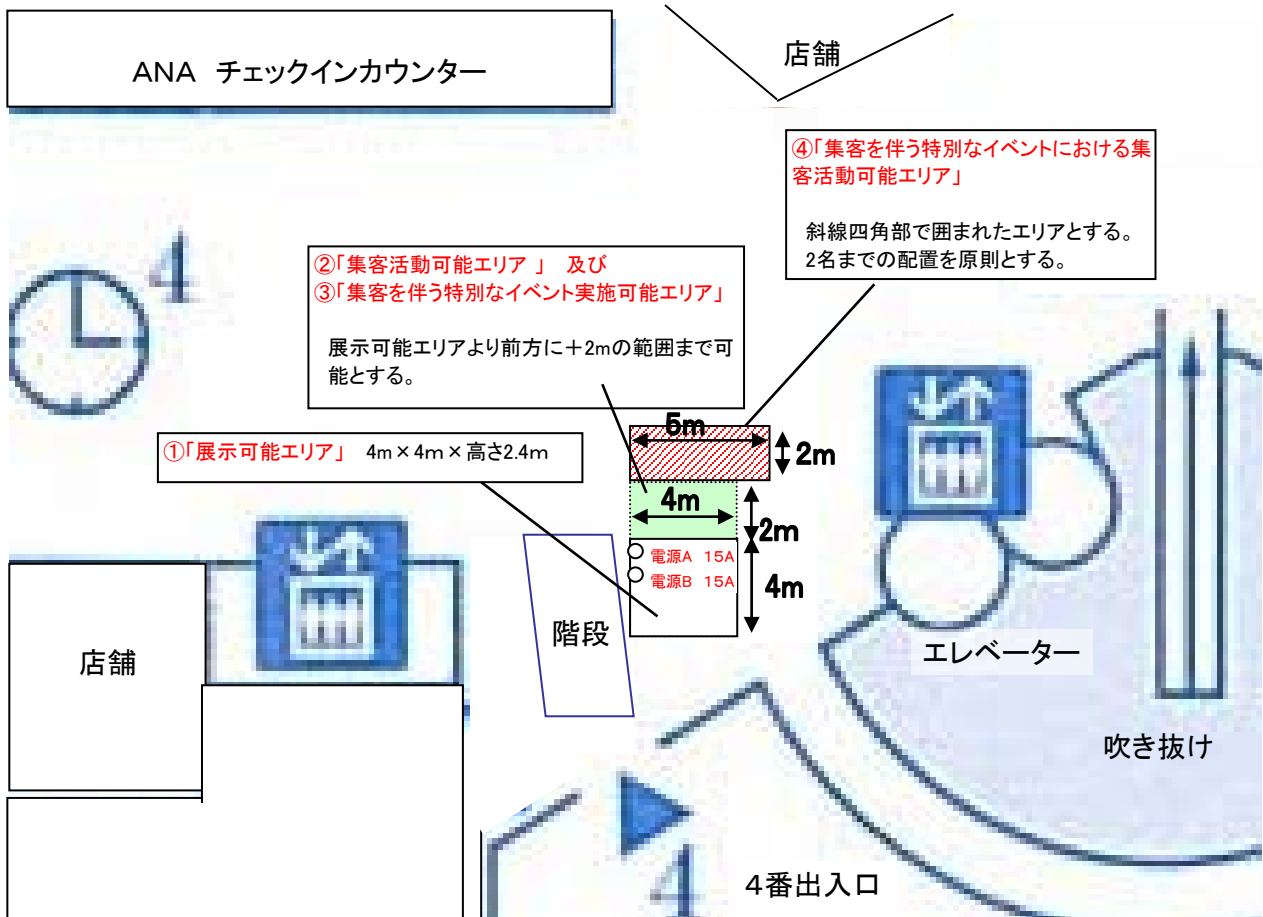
ANA チェックインカウンター

店舗

④「集客を伴う特別なイベントにおける集客活動可能エリア」

斜線四角部で囲まれたエリアとする。
2名までの配置を原則とする。

4

②「集客活動可能エリア」 及び
③「集客を伴う特別なイベント実施可能エリア」

展示可能エリアより前方に＋2mの範囲まで可能とする。

①「展示可能エリア」 4m×4m×高さ2.4m

5m

2m

4m

2m

電源A 15A
電源B 15A

4m

階段

店舗

エレベーター

吹き抜け

4

4番出入口